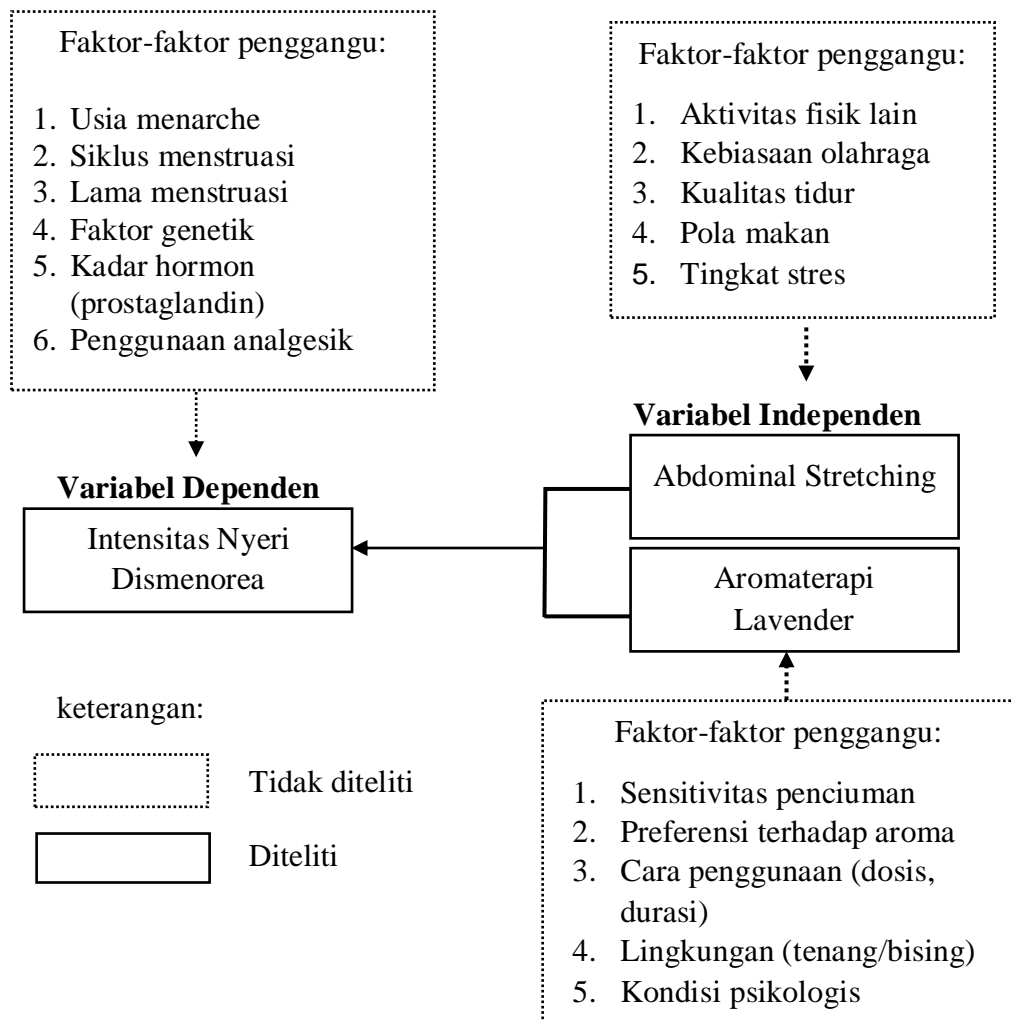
Faktor-faktor penggangu:

1. Usia menarche
2. Siklus menstruasi
3. Lama menstruasi
4. Faktor genetik
5. Kadar hormon (prostaglandin)
6. Penggunaan analgesik

Faktor-faktor penggangu:

1. Aktivitas fisik lain
2. Kebiasaan olahraga
3. Kualitas tidur
4. Pola makan
5. Tingkat stres

Variabel Independen

Abdominal Stretching

Aromaterapi Lavender

Variabel Dependen

Intensitas Nyeri Dismenorea

keterangan:

Tidak diteliti

Diteliti

Faktor-faktor penggangu:

1. Sensitivitas penciuman
2. Preferensi terhadap aroma
3. Cara penggunaan (dosis, durasi)
4. Lingkungan (tenang/bising)
5. Kondisi psikologis